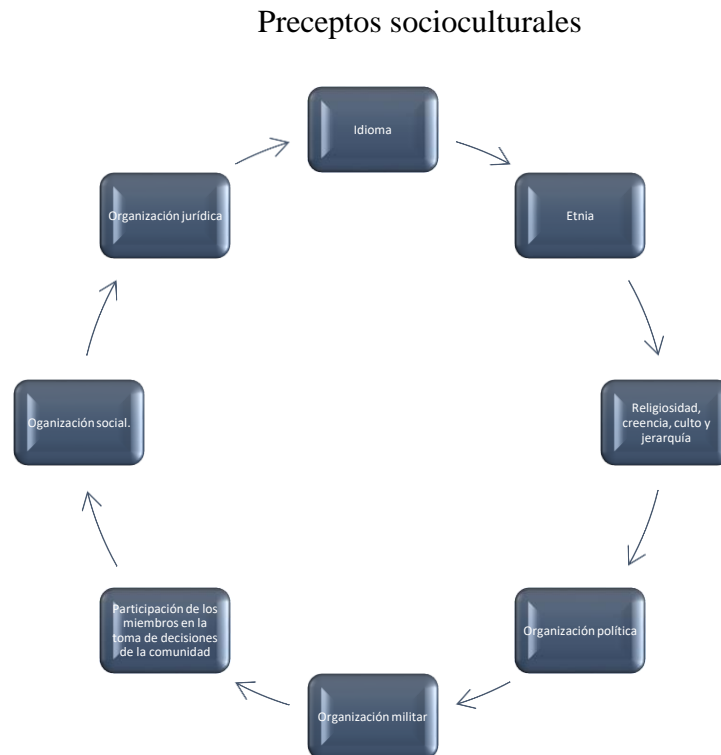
Preceptos socioculturales

Idioma

Etnia

Religiosidad, creencia, culto y jerarquía

Organización política

Organización militar

Participación de los miembros en la toma de decisiones de la comunidad

Oganización social.

Organización jurídica